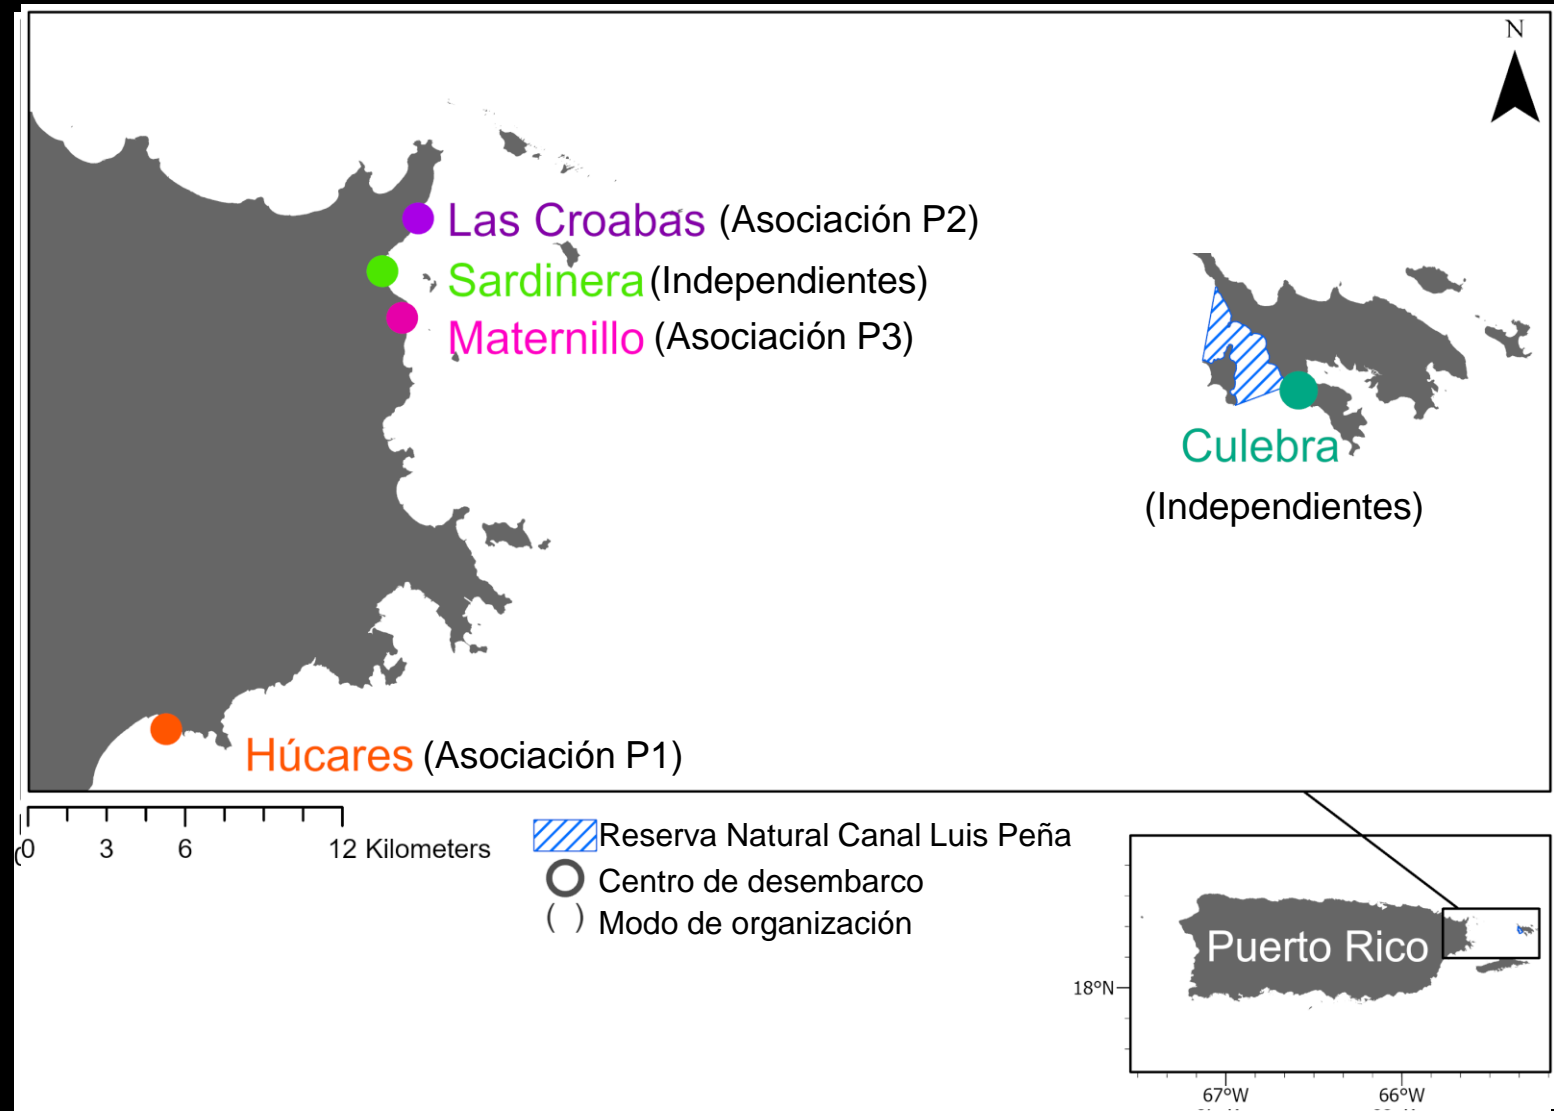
N

Las Croabas (Asociación P2)

Sardinera (Independientes)

Maternillo (Asociación P3)

Culebra (Independientes)

Húcares (Asociación P1)

0 3 6 12 Kilometers

Reserva Natural Canal Luis Peña

Centro de desembarco

( ) Modo de organización

Puerto Rico

18°N

67°W 66°W